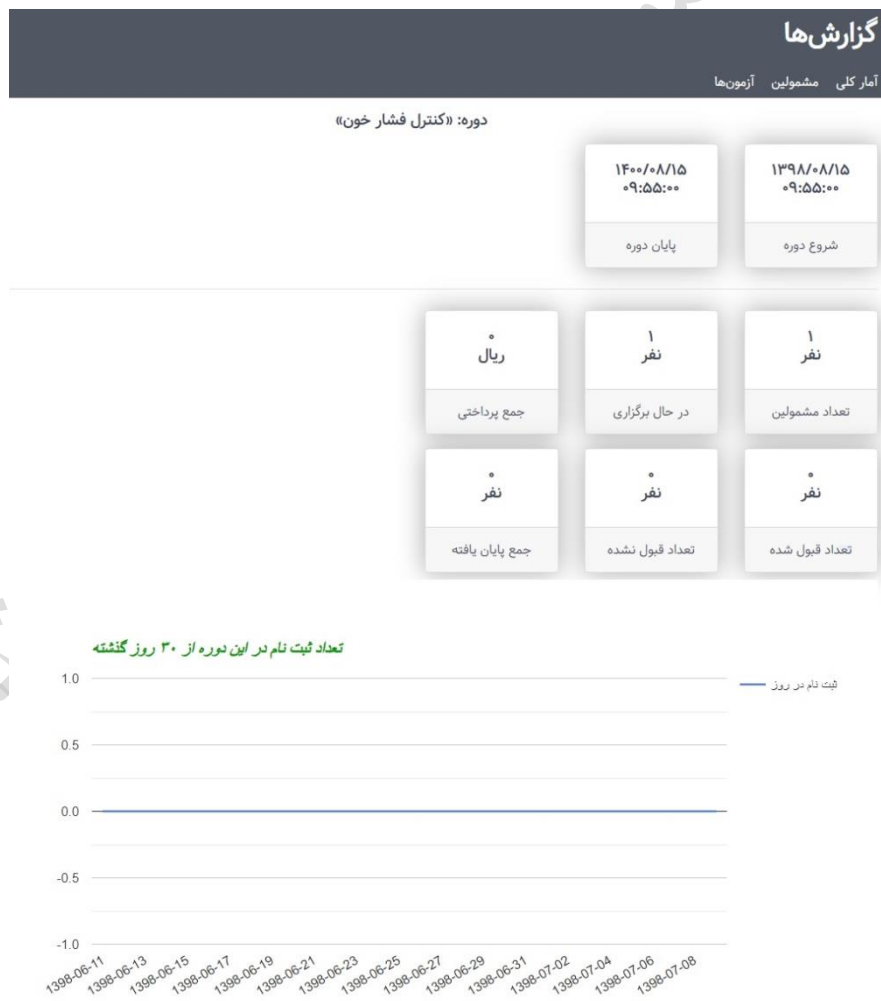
گزارش‌ها

آمار کلی مشمولین آزمون‌ها

دوره: «کنترل فشار خون»

۱۳۹۸/۰۸/۱۵ ۰۹:۵۵:۰۰

شروع دوره

۱۴۰۰/۰۸/۱۵ ۰۹:۵۵:۰۰

پایان دوره

۱ نفر

تعداد مشمولین

۱ نفر

در حال برگزاری

۰ ریال

جمع پرداختی

۰ نفر

تعداد قبول شده

۰ نفر

تعداد قبول نشده

۰ نفر

جمع پایان یافته

تعداد ثبت نام در این دوره از ۳۰ روز گذشته

ثبت نام در روز

1.0
0.5
0.0
-0.5
-1.0

1398-06-11 1398-06-13 1398-06-15 1398-06-17 1398-06-19 1398-06-21 1398-06-23 1398-06-25 1398-06-27 1398-06-29 1398-06-31 1398-07-02 1398-07-04 1398-07-06 1398-07-08